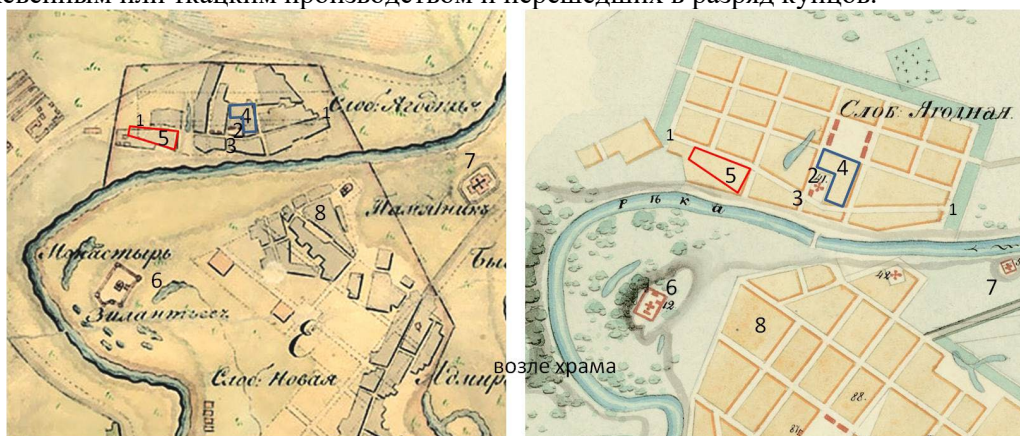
кожевенным или ткацким производством и перешедших в разряд купцов.

1
5
4
2
3
1
Слоб. Ягодная
7
Пыльникъ
8
Монастырь
6
Зилантьевъ
Е
Слоб. Новая
Адмир

Слоб. Ягодная
1
5
2
4
3
1
р е к а
6
42
42
8
7
22
возле храма